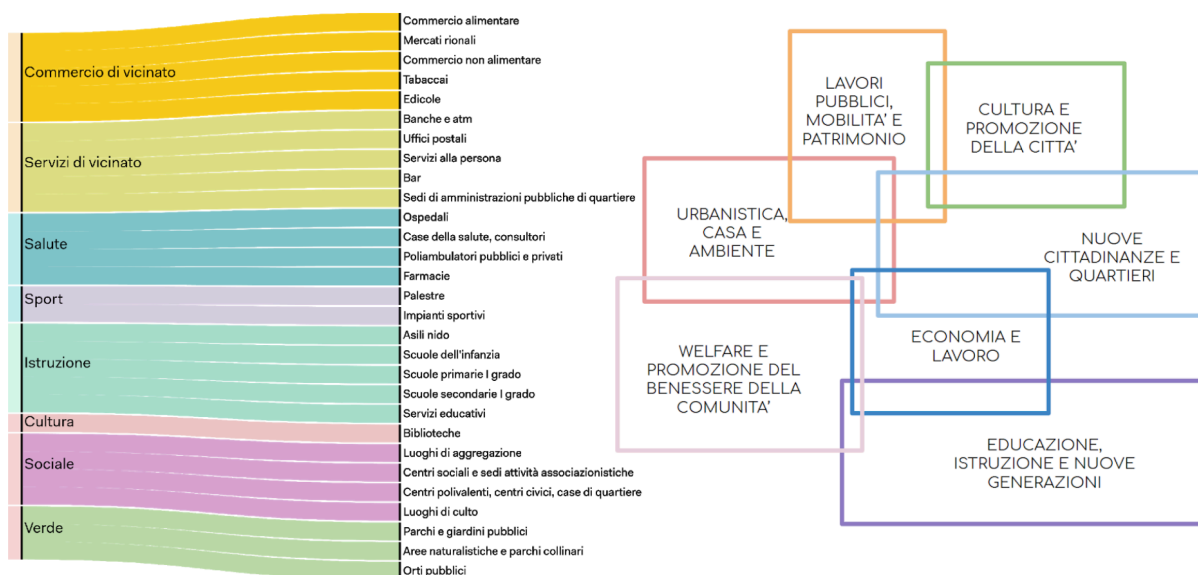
Commercio di vicinato
Servizi di vicinato
Salute
Sport
Istruzione
Cultura
Sociale
Verde

Commercio alimentare
Mercati rionali
Commercio non alimentare
Tabaccai
Edicole
Banche e atm
Uffici postali
Servizi alla persona
Bar
Sedi di amministrazioni pubbliche di quartiere
Ospedali
Case della salute, consultori
Poliambulatori pubblici e privati
Farmacie
Palestre
Impianti sportivi
Asili nido
Scuole dell'infanzia
Scuole primarie I grado
Scuole secondarie I grado
Servizi educativi
Biblioteche
Luoghi di aggregazione
Centri sociali e sedi attività associazionistiche
Centri polivalenti, centri civici, case di quartiere
Luoghi di culto
Parchi e giardini pubblici
Aree naturalistiche e parchi collinari
Orti pubblici

LAVORI PUBBLICI, MOBILITA' E PATRIMONIO

CULTURA E PROMOZIONE DELLA CITTA'

URBANISTICA, CASA E AMBIENTE

NUOVE CITTADINANZE E QUARTIERI

ECONOMIA E LAVORO

WELFARE E PROMOZIONE DEL BENESSERE DELLA COMUNITA'

EDUCAZIONE, ISTRUZIONE E NUOVE GENERAZIONI